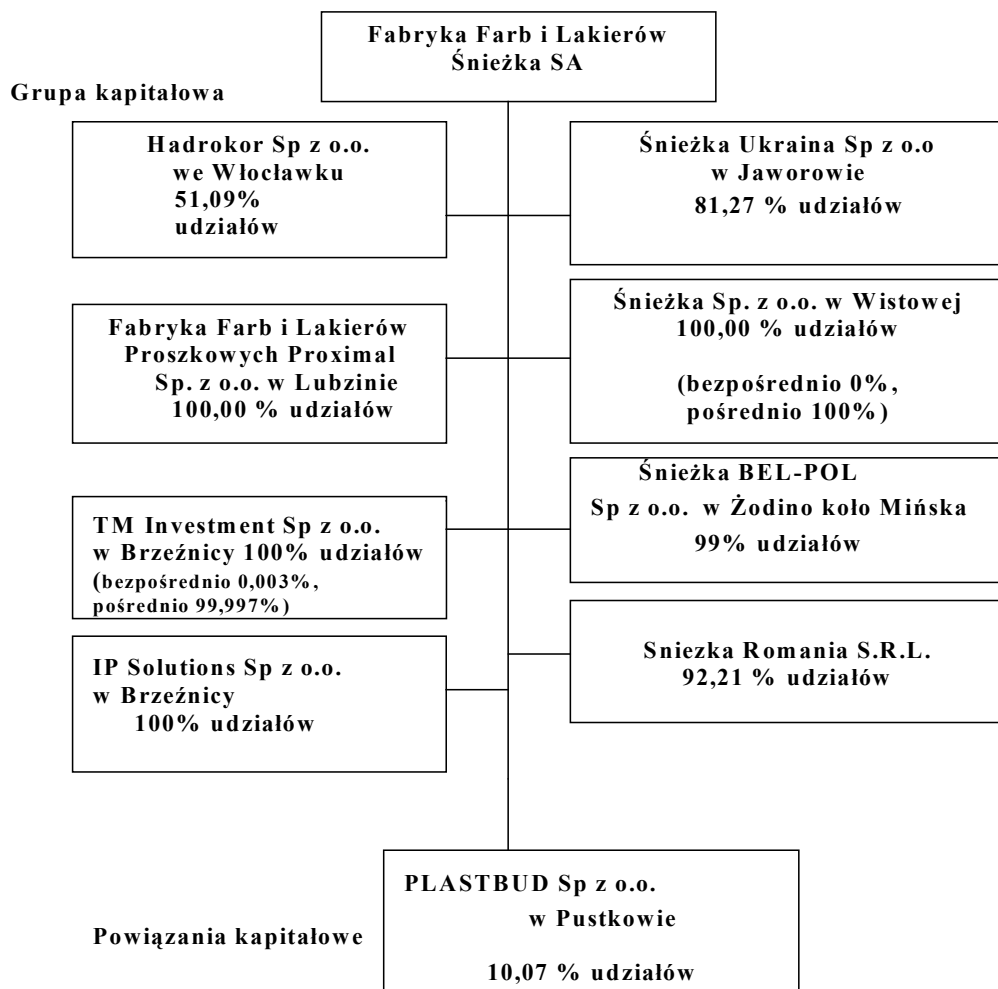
Fabryka Farb i Lakierów
Śnieżka SA

Grupa kapitałowa

Hadrokor Sp z o.o.
we Włocławku
51,09%
udziałów

Śnieżka Ukraina Sp z o.o
w Jaworowie
81,27 % udziałów

Fabryka Farb i Lakierów
Proszkowych Proximal
Sp. z o.o. w Lubzinie
100,00 % udziałów

Śnieżka Sp. z o.o. w Wistowej
100,00 % udziałów

(bezpośrednio 0%,
pośrednio 100%)

Śnieżka BEL-POL
Sp z o.o. w Żodino koło Mińska
99% udziałów

TM Investment Sp z o.o.
w Brzeźnicy 100% udziałów
(bezpośrednio 0,003%,
pośrednio 99,997%)

IP Solutions Sp z o.o.
w Brzeźnicy
100% udziałów

Sniezka Romania S.R.L.
92,21 % udziałów

PLASTBUD Sp z o.o.
w Pustkowie

Powiązania kapitałowe

10,07 % udziałów